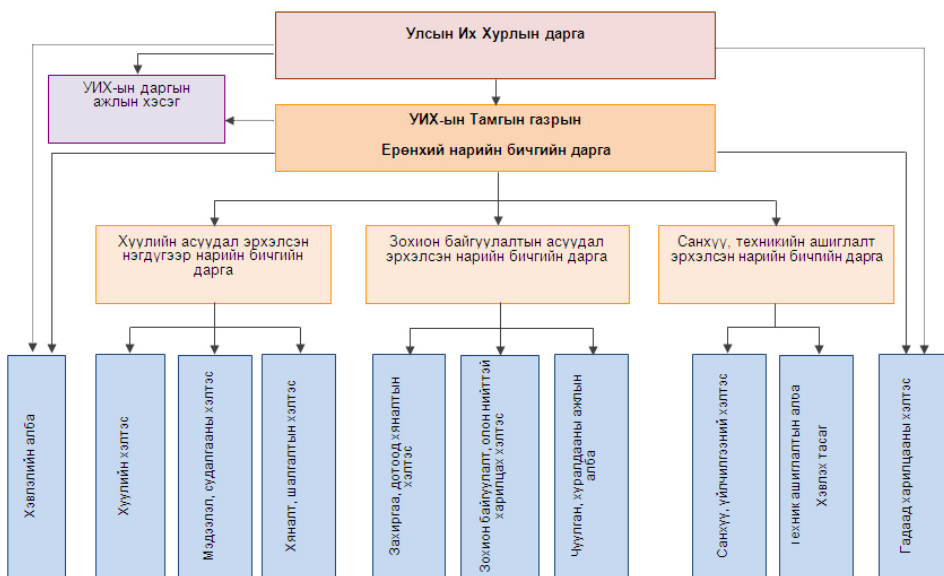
Улсын Их Хурлын дарга

УИХ-ын даргын ажлын хэсэг

УИХ-ын Тамгын газрын

Ерөнхий нарийн бичгийн дарга

Хуулийн асуудал эрхэлсэн нэгдүгээр нарийн бичгийн дарга

Зохион байгуулалтын асуудал эрхэлсэн нарийн бичгийн дарга

Санхүү, техникийн ашиглалт эрхэлсэн нарийн бичгийн дарга

Хэвлэлийн алба

Хуулийн хэлтэс

Мэдээлэл, судалгааны хэлтэс

Хяналт, шалгалтын хэлтэс

Захиргаа, дотоод хяналтын хэлтэс

Зохион байгуулалт, олон нийттэй харилцах хэлтэс

Чуулган, хуралдааны ажлын алба

Санхүү, үйлчилгээний хэлтэс

Техник ашиглалтын алба Хэвлэх тасаг

Гадаад харилцааны хэлтэс